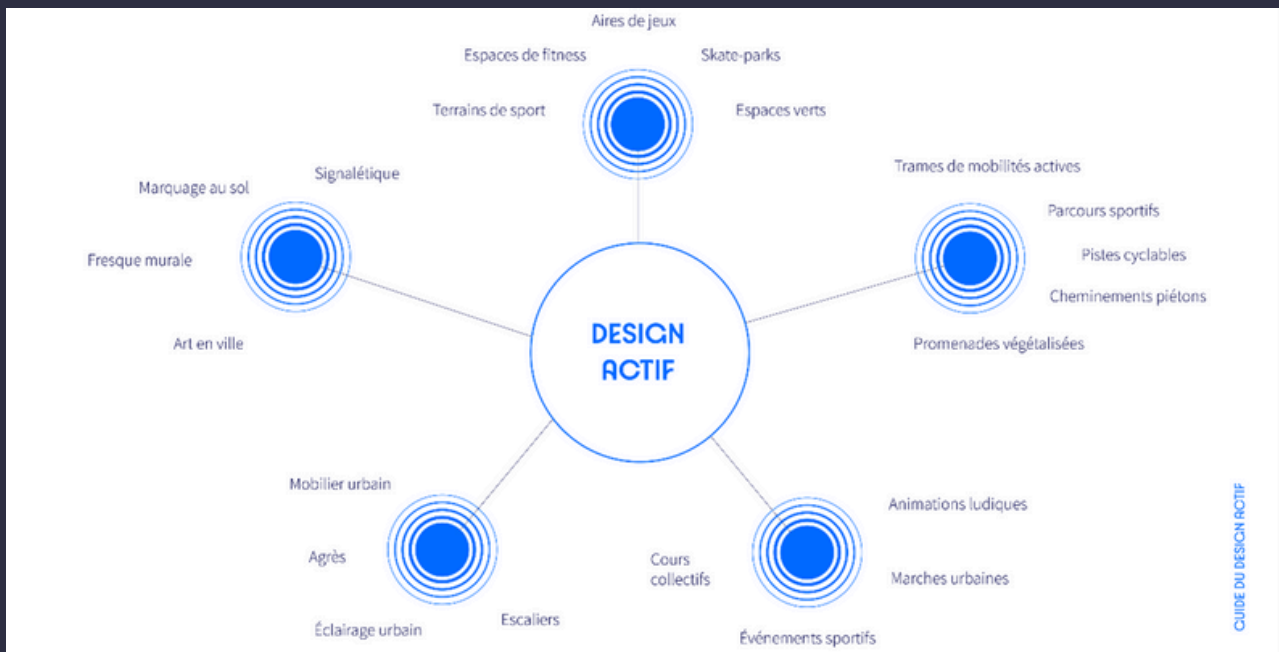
Aires de jeux
Espaces de fitness
Skate-parks
Terrains de sport
Espaces verts

Signalétique
Marquage au sol
Fresque murale
Art en ville

Trames de mobilités actives
Parcours sportifs
Pistes cyclables
Cheminements piétons
Promenades végétalisées

DESIGN ACTIF

Mobilier urbain
Agrès
Éclairage urbain
Escaliers

Animations ludiques
Cours collectifs
Marches urbaines
Événements sportifs

GUIDE DU DESIGN ACTIF